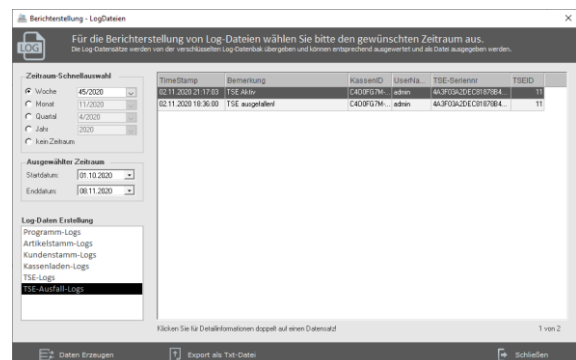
Berichterstellung - LogDateien

LOG

Für die Berichterstellung von Log-Dateien wählen Sie bitte den gewünschten Zeitraum aus.
Die Log-Datensätze werden von der verschlüsselten Log-Datenbank übergeben und können entsprechend ausgewertet und als Datei ausgegeben werden.

Zeitraum-Schnellauswahl
Woche 45/2020
Monat 11/2020
Quartal 4/2020
Jahr 2020
kein Zeitraum

Ausgewählter Zeitraum
Startdatum: 01.10.2020
Enddatum: 08.11.2020

Log-Daten Erstellung
Programm-Logs
Artikelstamm-Logs
Kundenstamm-Logs
Kassenladen-Logs
TSE-Logs
TSE-Ausfall-Logs

| TimeStamp | Bemerkung | KassenID | UserNa... | TSE-Seriennr | TSEID |
|---|---|---|---|---|---|
| 02.11.2020 21:17:03 | TSE Aktiv | C4D0FG7M-... | admin | 4A3F03A2DEC81878B4... | 11 |
| 02.11.2020 18:36:00 | TSE ausgefallen! | C4D0FG7M-... | admin | 4A3F03A2DEC81878B4... | 11 |

Klicken Sie für Detailinformationen doppelt auf einen Datensatz!

1 von 2

Daten Erzeugen
Export als Txt-Datei
Schließen